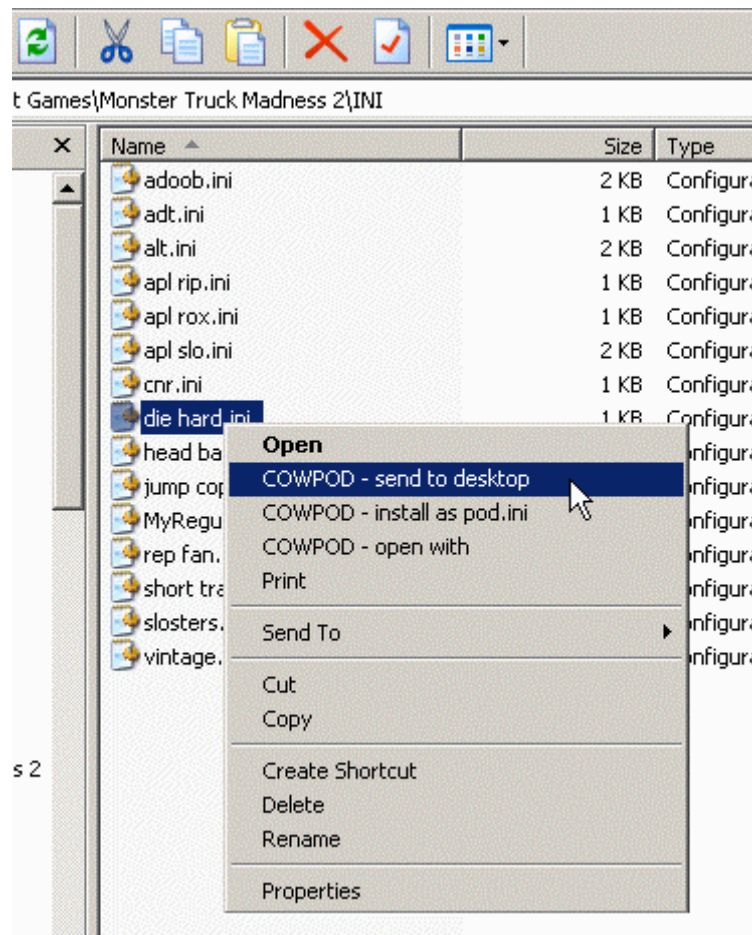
t Games\Monster Truck Madness 2\INI

×

s 2

| Name | Size | Type |
|---|---|---|
| adoob.ini | 2 KB | Configura |
| adt.ini | 1 KB | Configura |
| alt.ini | 2 KB | Configura |
| apl rip.ini | 1 KB | Configura |
| apl rox.ini | 1 KB | Configura |
| apl slo.ini | 2 KB | Configura |
| cnr.ini | 1 KB | Configura |
| die hard.ini | 1 KB | Configura |
| head ba | | nfigura |
| jump cop | | nfigura |
| MyRegu | | nfigura |
| rep fan. | | nfigura |
| short tra | | nfigura |
| slosters. | | nfigura |
| vintage. | | nfigura |

Open
COWPOD - send to desktop
COWPOD - install as pod.ini
COWPOD - open with
Print

Send To

Cut
Copy

Create Shortcut
Delete
Rename

Properties